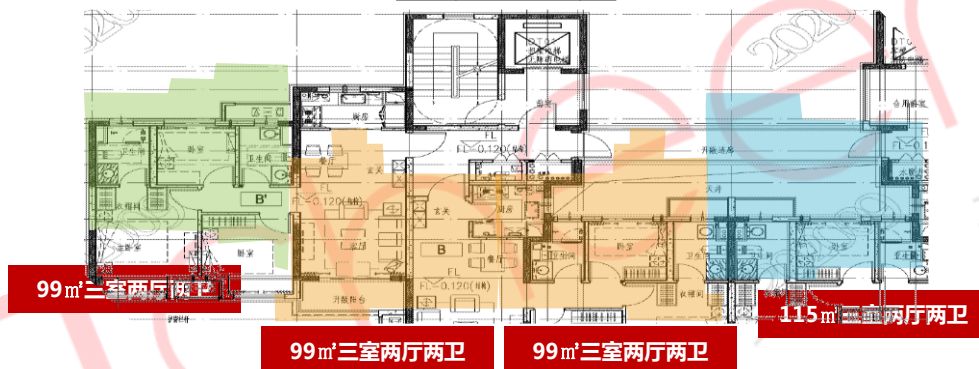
卫生间
卧室
卫生间
B'
衣帽间
卧室
厨房
餐厅
玄关
FL-0.120(MM)
B
玄关
厨房
开敞阳台
FL-0.120(MM)
FL-0.120(MM)
卫生间
卧室
衣帽间
开放走廊
天井
水暖井
99㎡三室两厅两卫
99㎡三室两厅两卫
99㎡三室两厅两卫
115㎡三室两厅两卫